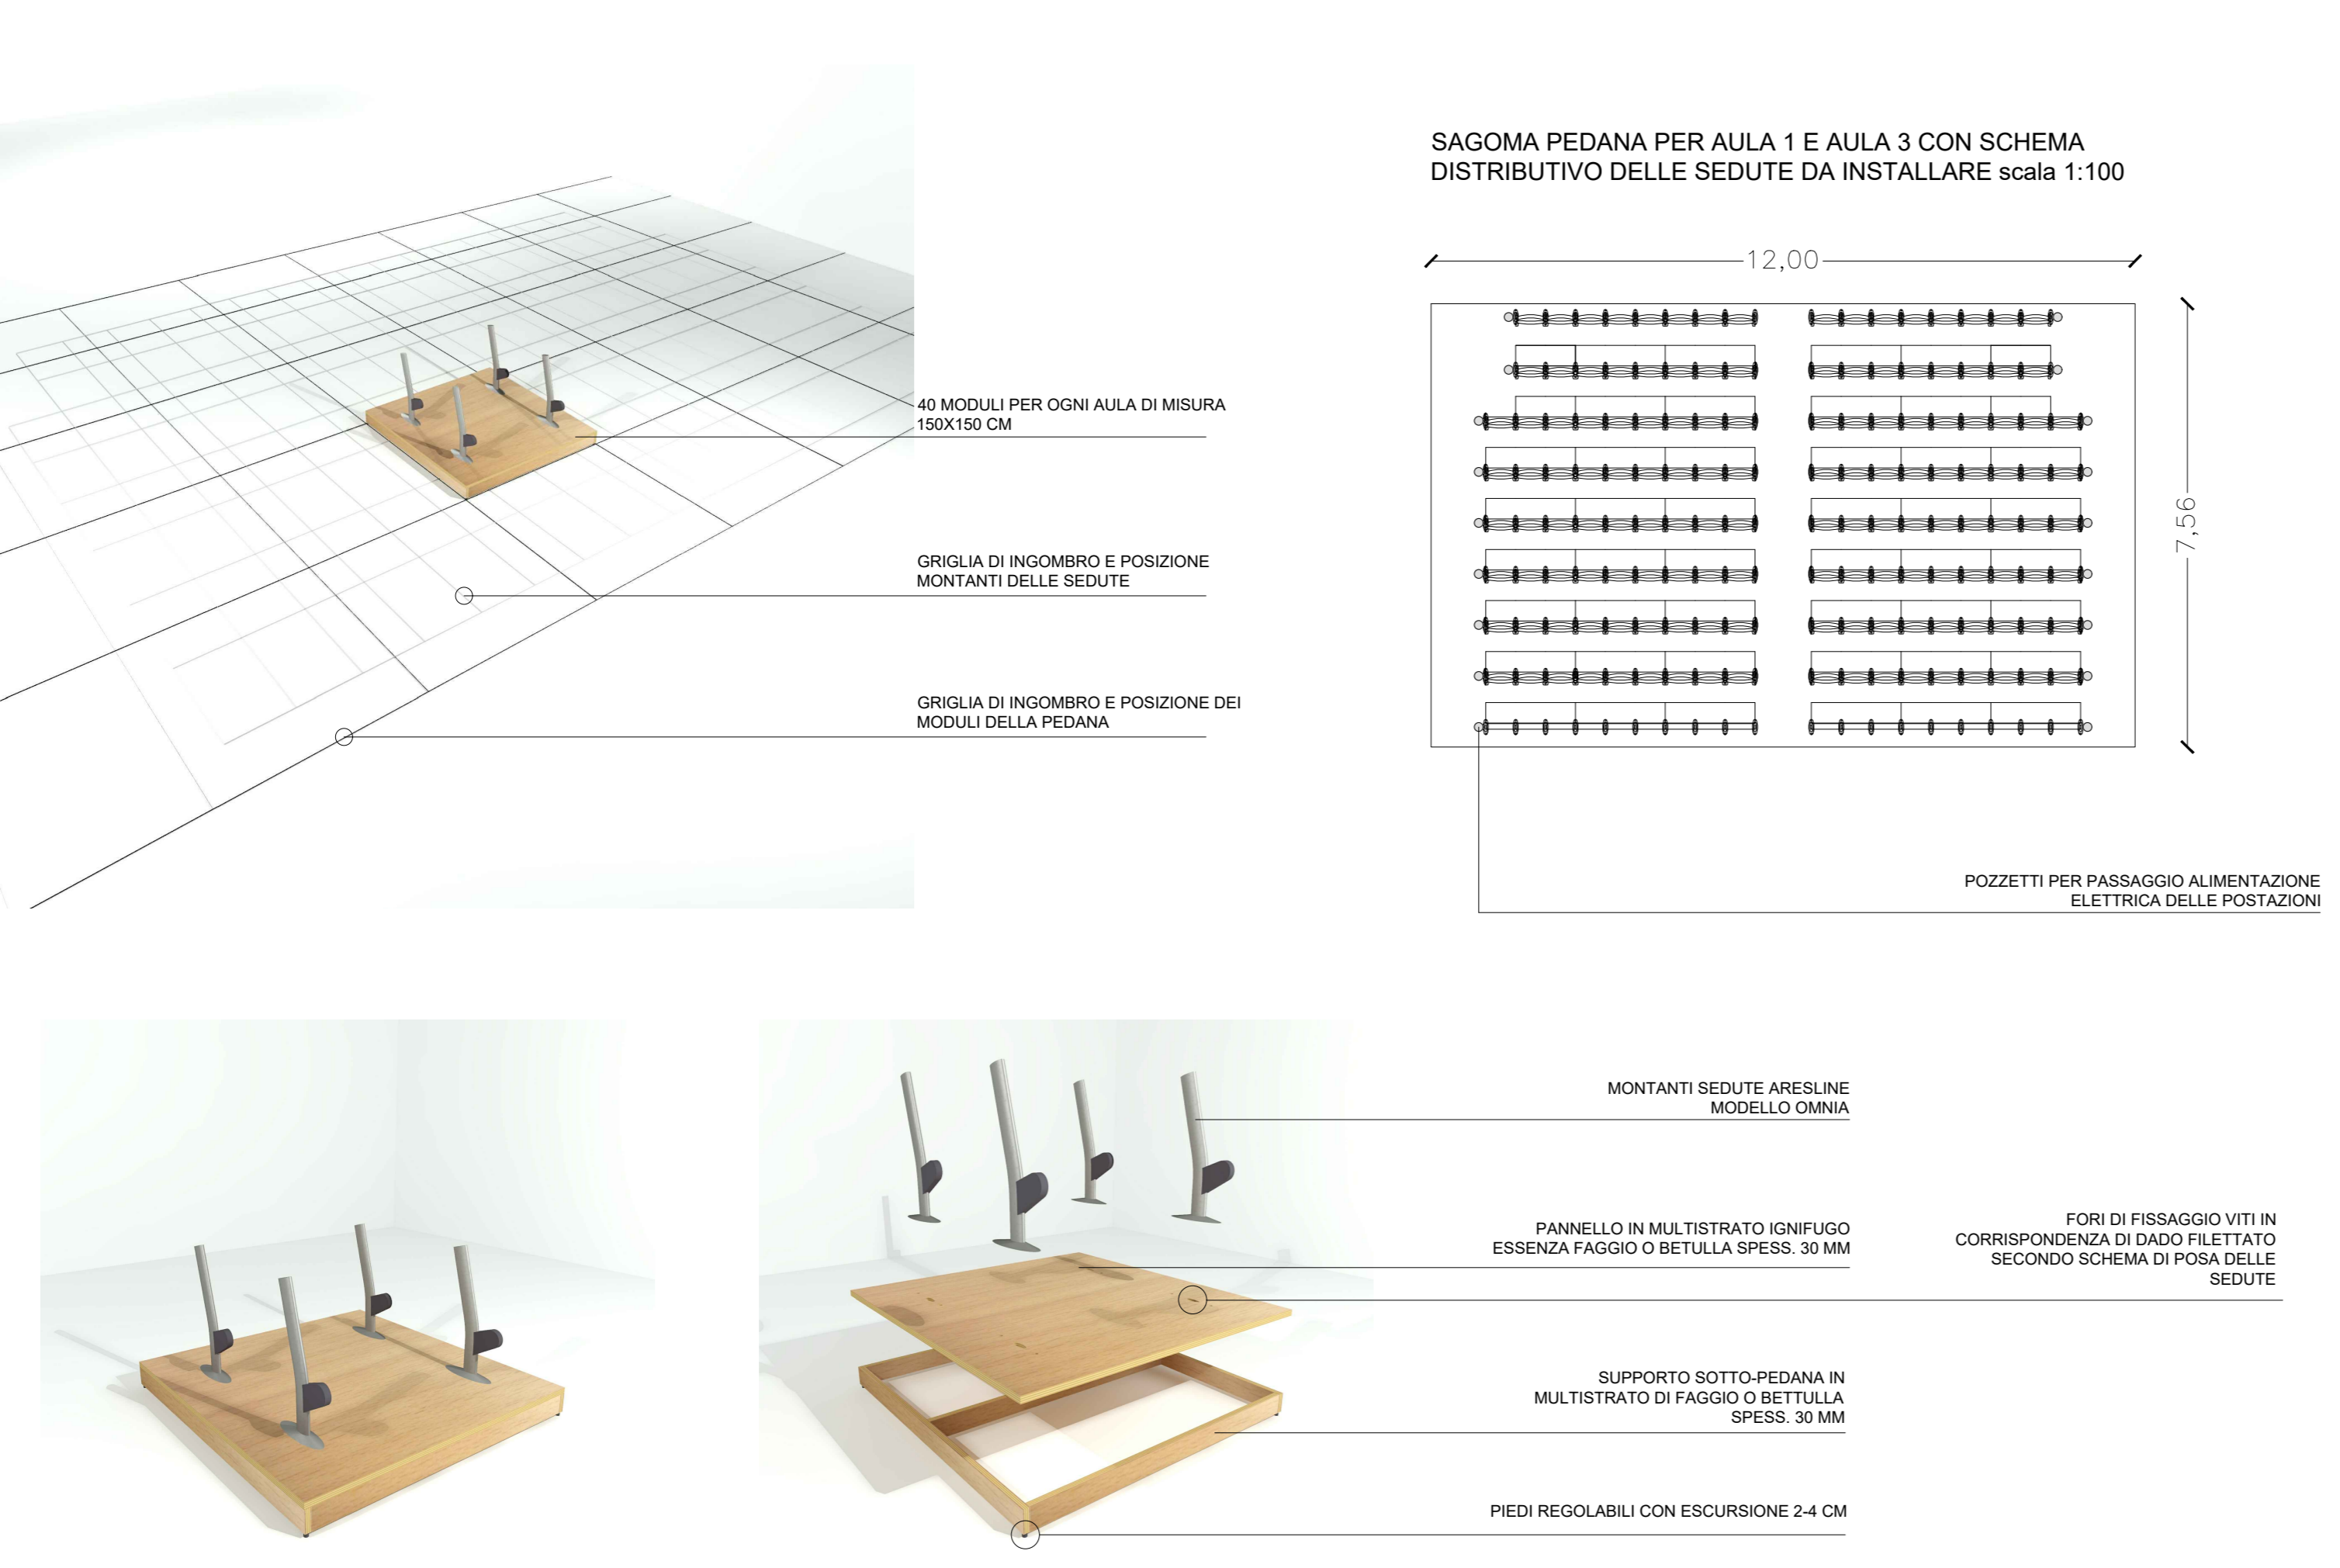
SAGOMA PEDANA PER AULA 1 E AULA 3 CON SCHEMA DISTRIBUTIVO DELLE SEDUTE DA INSTALLARE scala 1:100

12,00

7,56

40 MODULI PER OGNI AULA DI MISURA 150X150 CM

GRIGLIA DI INGOMBRO E POSIZIONE MONTANTI DELLE SEDUTE

GRIGLIA DI INGOMBRO E POSIZIONE DEI MODULI DELLA PEDANA

POZZETTI PER PASSAGGIO ALIMENTAZIONE ELETTRICA DELLE POSTAZIONI

MONTANTI SEDUTE ARESLINE MODELLO OMNIA

PANNELLO IN MULTISTRATO IGNIFUGO ESSENZA FAGGIO O BETULLA SPESS. 30 MM

FORI DI FISSAGGIO VITI IN CORRISPONDENZA DI DADO FILETTATO SECONDO SCHEMA DI POSA DELLE SEDUTE

SUPPORTO SOTTO-PEDANA IN MULTISTRATO DI FAGGIO O BETTULLA SPESS. 30 MM

PIEDI REGOLABILI CON ESCURSIONE 2-4 CM